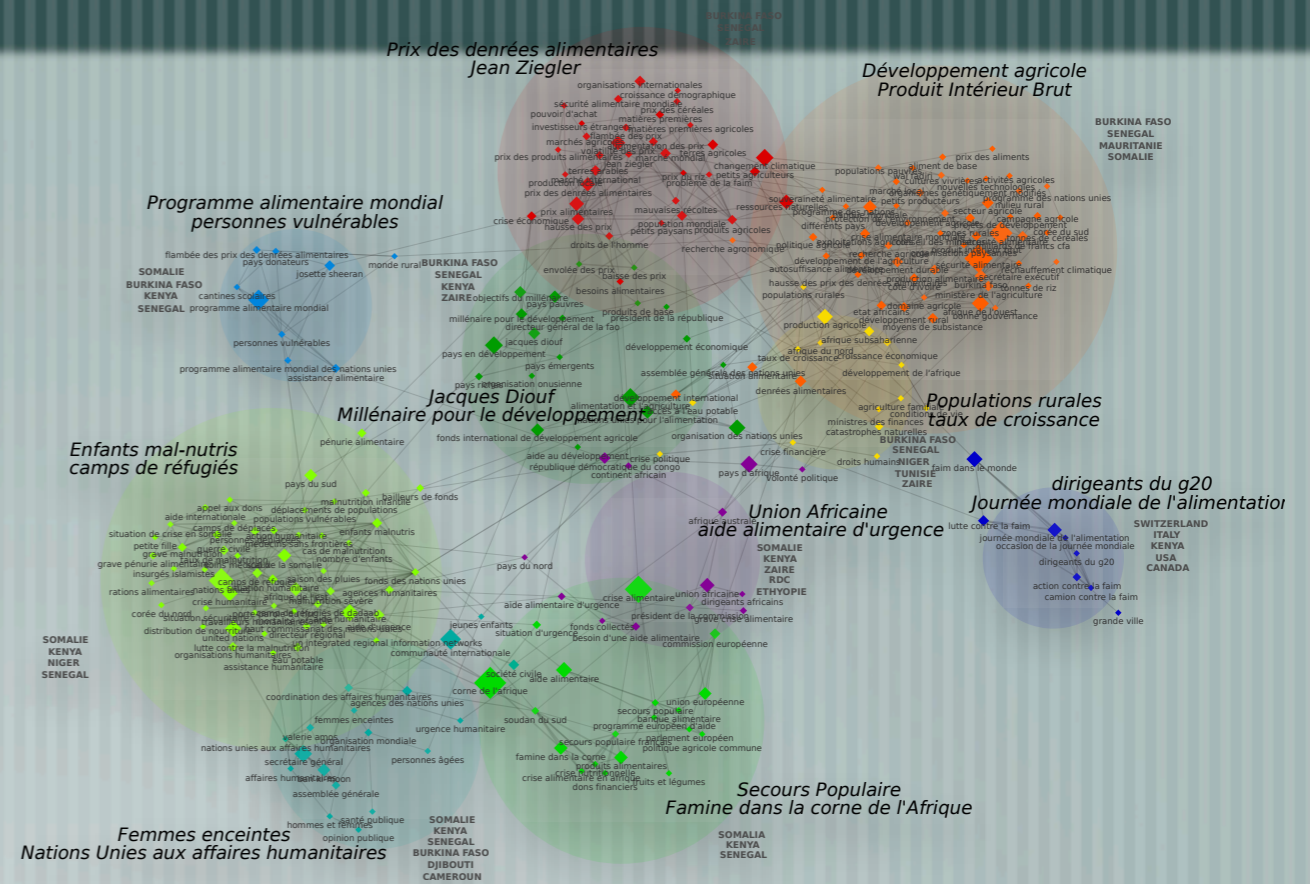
Prix des denrées alimentaires
Jean Ziegler

Développement agricole
Produit Intérieur Brut

BURKINA FASO
SENEGAL
MAURITANIE
SOMALIE

Programme alimentaire mondial
personnes vulnérables

SOMALIE
BURKINA FASO
KENYA
SENEGAL

BURKINA FASO
SENEGAL
KENYA
ZAIRE

Jacques Diouf
Millénaire pour le développement

Populations rurales
taux de croissance

BURKINA FASO
SENEGAL
NIGER
TUNISIE
ZAIRE

Enfants mal-nutris
camps de réfugiés

dirigeants du g20
Journée mondiale de l'alimentation

SWITZERLAND
ITALY
KENYA
USA
CANADA

Union Africaine
aide alimentaire d'urgence

SOMALIE
KENYA
ZAIRE
RDC
ETHOPIE

SOMALIE
KENYA
NIGER
SENEGAL

Secours Populaire
Famine dans la corne de l'Afrique

SOMALIA
KENYA
SENEGAL

Femmes enceintes
Nations Unies aux affaires humanitaires

SOMALIE
KENYA
SENEGAL
BURKINA FASO
DJIBOUTI
CAMEROUN

organisations internationales
croissance démographique
sécurité alimentaire mondiale
pouvoir d'achat
prix des céréales
matières premières
investisseurs étrangers
matières premières agricoles
flambée des prix
marchés agricoles
prix des produits alimentaires
jean ziegler
changement climatique
petits agriculteurs
problème de la faim
prix des denrées alimentaires
production
crise alimentaire
prix alimentaires
hausse des prix
crise économique
mauvaises récoltes
population mondiale
petits paysans
produits agricoles
droits de l'homme
recherche agronomique
souveraineté alimentaire
ressources naturelles
populations paysannes
aliment de base
prix des aliments
cultures vivrières
activités agricoles
nouvelles technologies
petits producteurs
milieu rural
secteur agricole
campagne agricole
programme des nations unies
politique agricole
pays en développement
développement de l'agriculture
zones rurales
céréales
corne du sud
développement durable
sécurité alimentaire
réchauffement climatique
autosuffisance alimentaire
hausse des prix des denrées alimentaires
populations rurales
ministère de l'agriculture
secrétaire exécutif
tonnes de riz
domaine agricole
afrique de l'ouest
bonne gouvernance
production agricole
développement rural
moyens de subsistance
afrique subsaharienne
afrique du nord
croissance économique
taux de croissance
développement de l'afrique
denrées alimentaires
situation alimentaire
agriculture familiale
conditions de vie
ministres des finances
catastrophes naturelles
crise financière
droits humains
faim dans le monde
volonté politique
pays d'afrique
lutte contre la faim
journée mondiale de l'alimentation
occasion de la journée mondiale
dirigeants du g20
action contre la faim
camion contre la faim
grande ville
flambée des prix des denrées alimentaires
pays donateurs
josette sheeran
monde rural
cantines scolaires
programme alimentaire mondial
personnes vulnérables
programme alimentaire mondial des nations unies
assistance alimentaire
envolée des prix
baisse des prix
besoins alimentaires
objectifs du millénaire
pays pauvres
millénaire pour le développement
directeur général de la fao
produits de base
président de la république
jacques diouf
pays en développement
développement économique
pays émergents
pays riches
organisation onusienne
assemblée générale des nations unies
développement international
alimentation et l'agriculture
accès à l'eau potable
fonds international de développement agricole
organisation des nations unies
aide au développement
crise politique
république démocratique du congo
continent africain
pénurie alimentaire
pays du sud
malnutrition infantile
bailleurs de fonds
appel aux dons
aide internationale
déplacements de populations
populations vulnérables
camps de déplacés
enfants malnutris
situation de crise
petite fille
grave manque
cas de malnutrition
nombre d'enfants
grave pénurie alimentaire
insurgés islamistes
camps de réfugiés
saison des pluies
fonds des nations unies
rations alimentaires
crise humanitaire
agences humanitaires
corée du nord
distribution de nourriture
directeur régional
united nations
lutte contre la malnutrition
organisations humanitaires
integrated regional information networks
eau potable
assistance humanitaire
communauté internationale
afrique australe
pays du nord
crise alimentaire
union africaine
dirigeants africains
aide alimentaire d'urgence
président de la commission
jeunes enfants
situation d'urgence
fonds collectés
besoin d'une aide alimentaire
commission européenne
société civile
corne de l'afrique
aide alimentaire
coordination des affaires humanitaires
agences des nations unies
union européenne
secours populaire
banque alimentaire
soudan du sud
femmes enceintes
urgence humanitaire
programme européen d'aide
parlement européen
politique agricole commune
nations unies aux affaires humanitaires
organisation mondiale
famine dans la corne
secours populaire français
produits alimentaires
crise nutritionnelle
fruits et légumes
crise alimentaire en afrique
dons financiers
secrétaire général
personnes âgées
affaires humanitaires
assemblée générale
santé publique
hommes et femmes
opinion publique